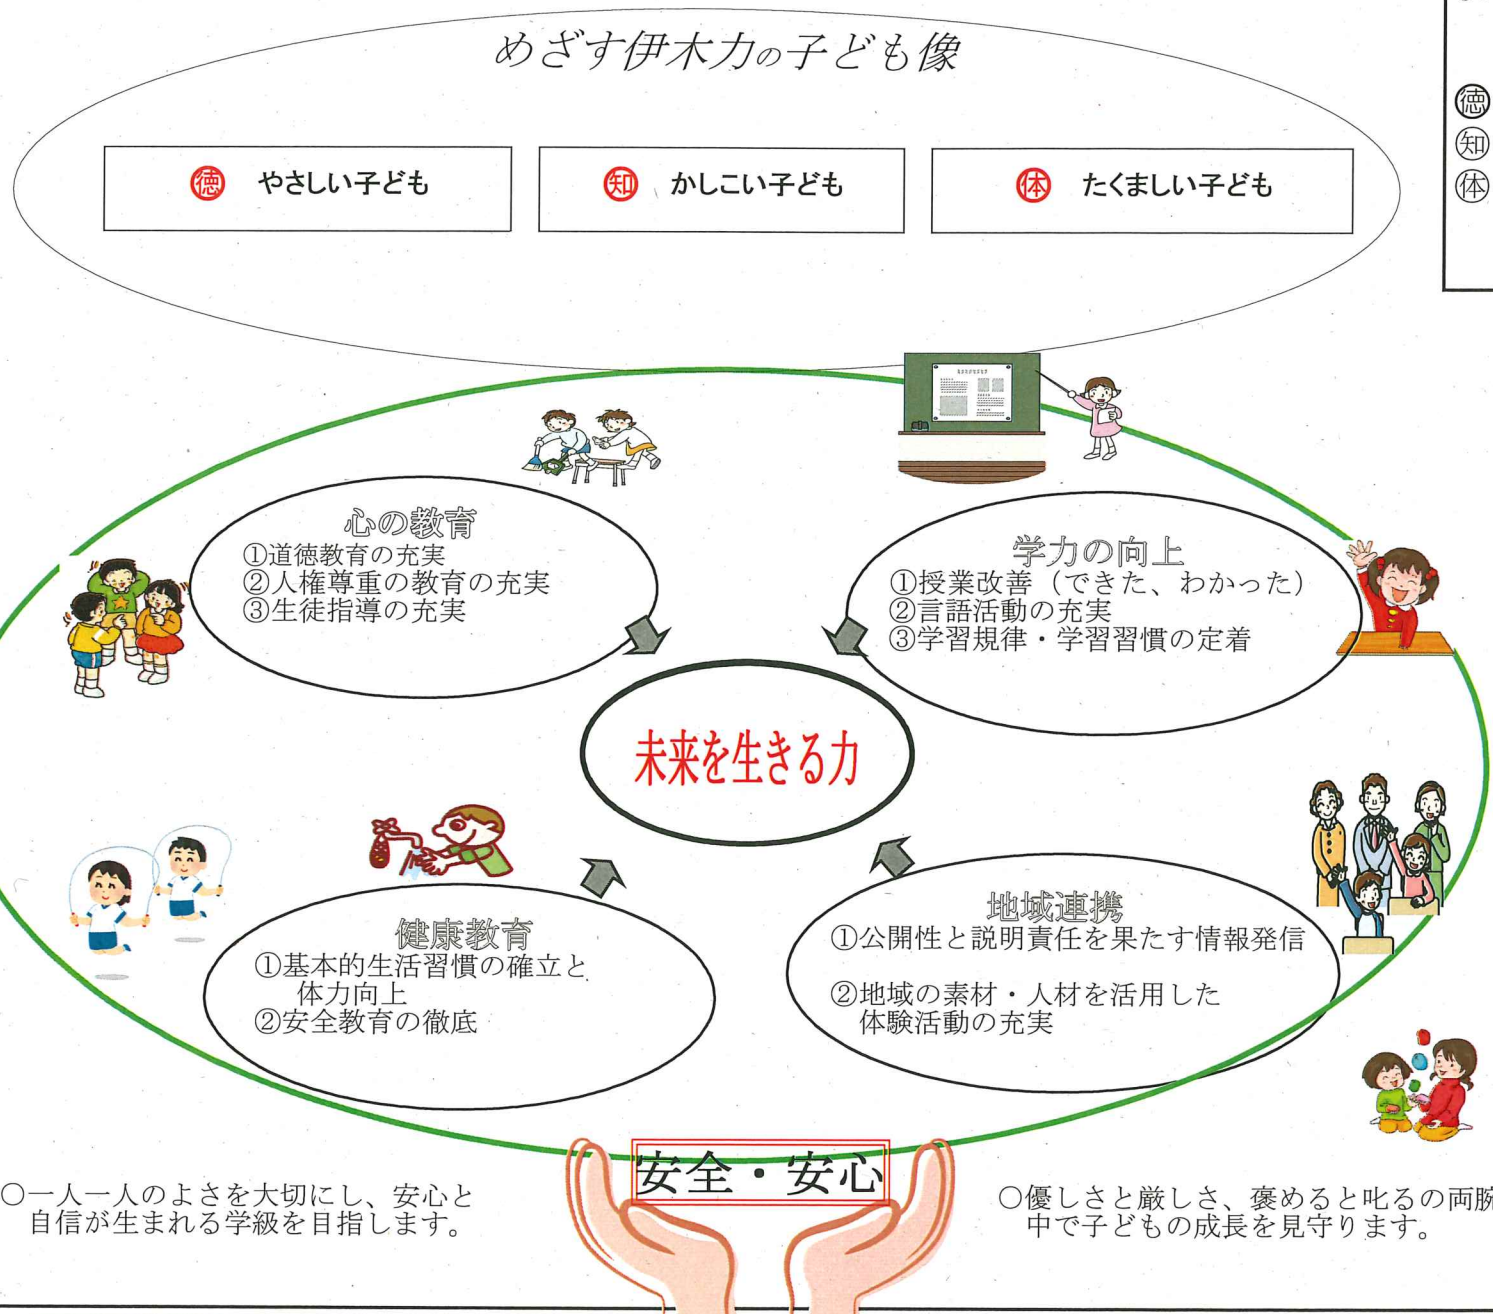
めざす伊木力の子ども像

徳 やさしい子ども

知 かしこい子ども

体 たくましい子ども

徳
知
体

心の教育
①道徳教育の充実
②人権尊重の教育の充実
③生徒指導の充実

学力の向上
①授業改善（できた、わかった）
②言語活動の充実
③学習規律・学習習慣の定着

未来を生きる力

健康教育
①基本的生活習慣の確立と体力向上
②安全教育の徹底

地域連携
①公開性と説明責任を果たす情報発信

②地域の素材・人材を活用した体験活動の充実

○一人一人のよさを大切にし、安心と自信が生まれる学級を目指します。

安全・安心

○優しさと厳しさ、褒めると叱るの両腕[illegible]中で子どもの成長を見守ります。